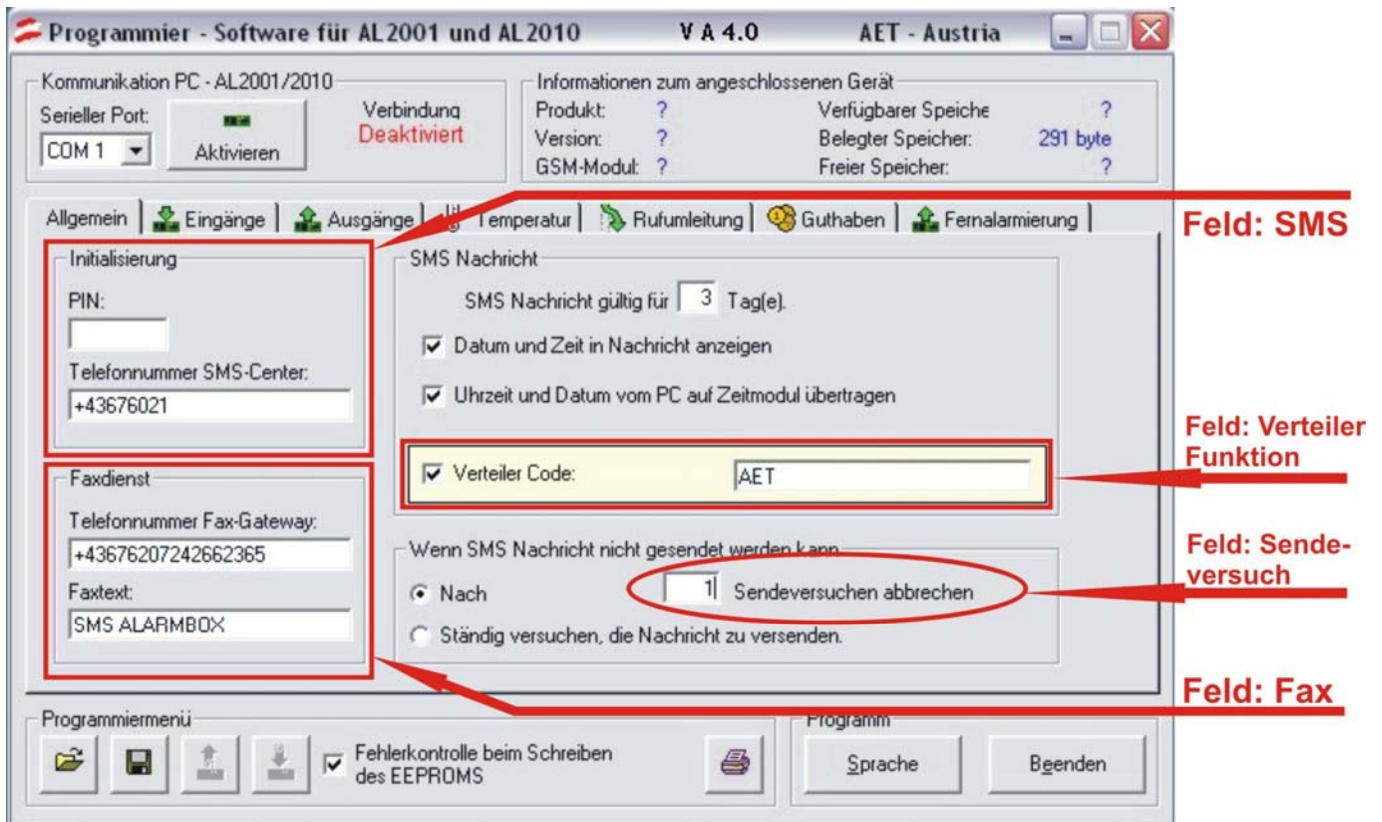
Programmier - Software für AL2001 und AL2010 V A 4.0 AET - Austria

Kommunikation PC - AL2001/2010
Serieller Port:
COM 1
Aktivieren
Verbindung
Deaktiviert

Informationen zum angeschlossenen Gerät
Produkt: ?
Version: ?
GSM-Modul: ?
Verfügbarer Speiche ?
Belegter Speicher: 291 byte
Freier Speicher: ?

Allgemein | Eingänge | Ausgänge | Temperatur | Rufumleitung | Guthaben | Fernalarmierung

Feld: SMS

Initialisierung
PIN:
Telefonnummer SMS-Center:
+43676021

SMS Nachricht
SMS Nachricht gültig für 3 Tag(e).
Datum und Zeit in Nachricht anzeigen
Uhrzeit und Datum vom PC auf Zeitmodul übertragen

Feld: Verteiler Funktion

Verteiler Code: AET

Faxdienst
Telefonnummer Fax-Gateway:
+43676207242662365
Faxtext:
SMS ALARMBOX

Wenn SMS Nachricht nicht gesendet werden kann
Nach 1 Sendeversuchen abbrechen
Ständig versuchen, die Nachricht zu versenden.

Feld: Sendeversuch

Feld: Fax

Programmiermenü
Fehlerkontrolle beim Schreiben des EEPROMS

Programm
Sprache
Beenden